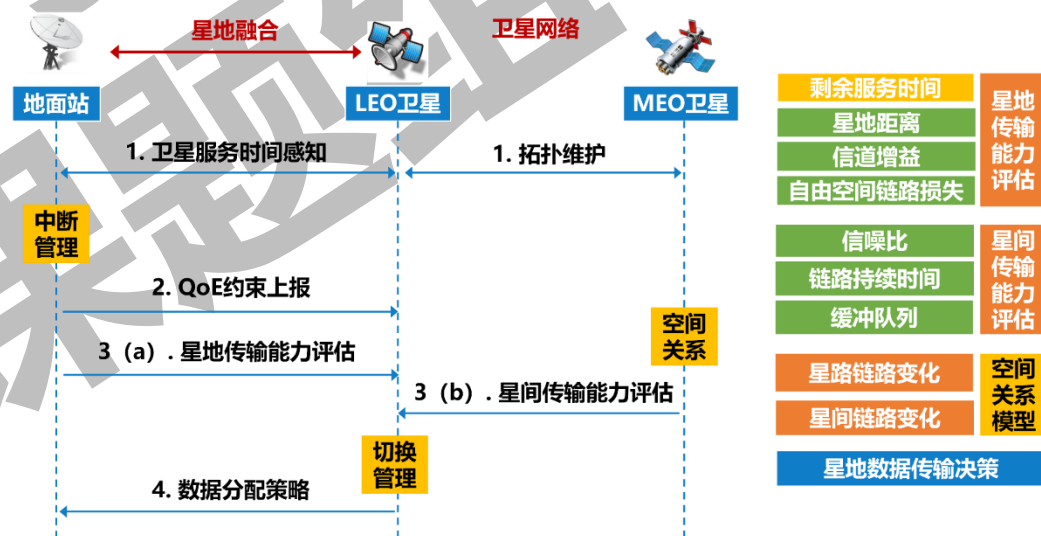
星地融合

卫星网络

地面站

LEO卫星

MEO卫星

1. 卫星服务时间感知

1. 拓扑维护

中断管理

2. QoE约束上报

空间关系

3（a）. 星地传输能力评估

3（b）. 星间传输能力评估

切换管理

4. 数据分配策略

剩余服务时间
星地距离
信道增益
自由空间链路损失

星地传输能力评估

信噪比
链路持续时间
缓冲队列

星间传输能力评估

星路链路变化
星间链路变化

空间关系模型

星地数据传输决策